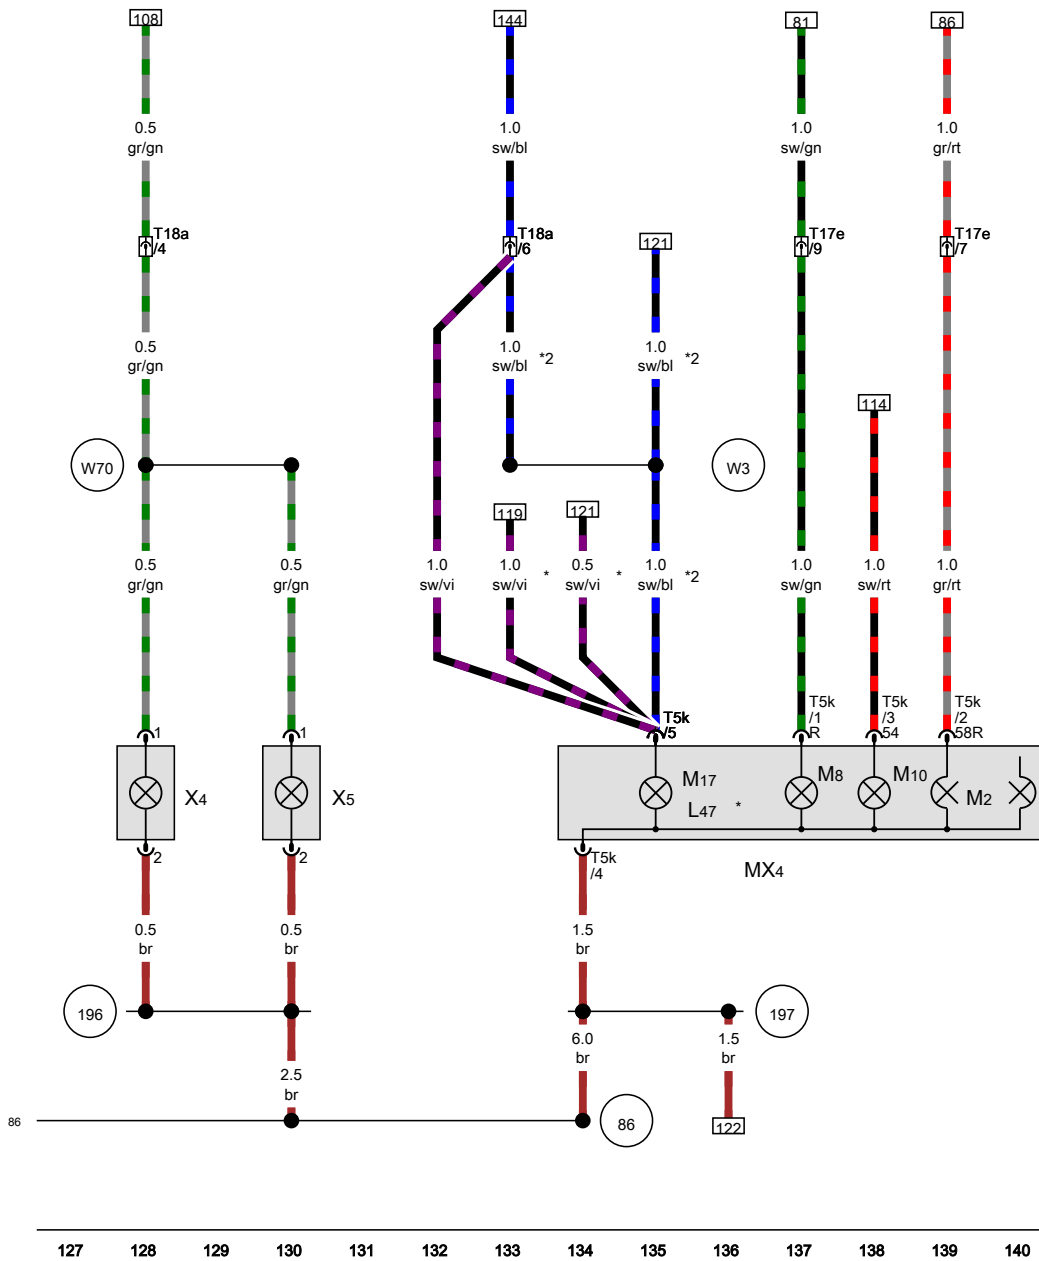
108
0.5
gr/gn
T18a
/4
0.5
gr/gn
W70
0.5
gr/gn
0.5
gr/gn
1
X4
2
1
X5
2
0.5
br
0.5
br
196
2.5
br
86
144
1.0
sw/bl
T18a
/6
1.0
sw/bl
*2
121
1.0
sw/bl
*2
W3
1.0
sw/vi
119
1.0
sw/vi
*
121
0.5
sw/vi
*
1.0
sw/bl
*2
T5k
/5
M17
L47
*
T5k
/4
1.5
br
6.0
br
86
197
1.5
br
122
81
1.0
sw/gn
T17e
/9
1.0
sw/gn
T5k
/1
R
M8
114
1.0
sw/rt
T5k
/3
54
M10
86
1.0
gr/rt
T17e
/7
1.0
gr/rt
T5k
/2
58R
M2
MX4
86
127 128 129 130 131 132 133 134 135 136 137 138 139 140